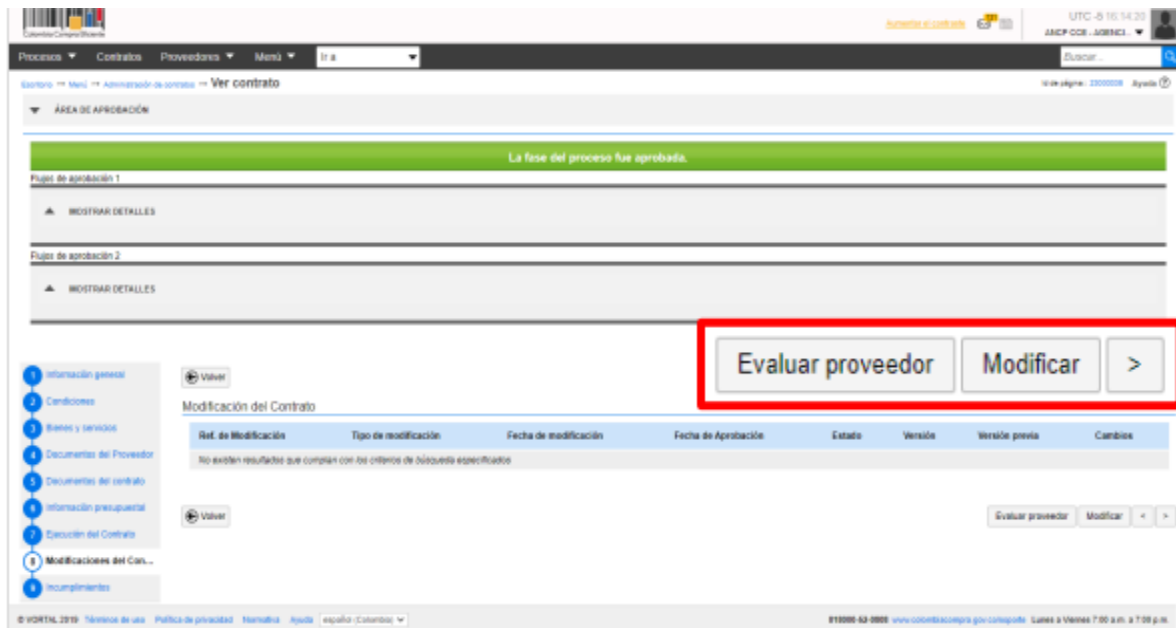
Colombia Compra Eficiente

Aumentar el contraste

UTC -5 16:14:20
ANCP CCE - AGENCI... ▼

Procesos ▼ Contratos Proveedores ▼ Menú ▼ Ir a

Buscar...

Escritorio → Menú → Administración de contratos → Ver contrato

Id de página: 23000008 Ayuda

ÁREA DE APROBACIÓN

La fase del proceso fue aprobada.

Flujos de aprobación 1

MOSTRAR DETALLES

Flujos de aprobación 2

MOSTRAR DETALLES

Evaluar proveedor Modificar >

1 Información general
2 Condiciones
3 Bienes y servicios
4 Documentos del Proveedor
5 Documentos del contrato
6 Información presupuestal
7 Ejecución del Contrato
8 Modificaciones del Con...
9 Incumplimientos

Volver

Modificación del Contrato

| Ref. de Modificación | Tipo de modificación | Fecha de modificación | Fecha de Aprobación | Estado | Versión | Versión previa | Cambios |
|---|---|---|---|---|---|---|---|
| No existen resultados que cumplan con los criterios de búsqueda especificados | | | | | | | |

Volver

Evaluar proveedor Modificar < >

© VORTAL 2019 Términos de uso Política de privacidad Normativa Ayuda español (Colombia)

018000-52-0808 www.colombiacompra.gov.co/soporte Lunes a Viernes 7:00 a.m. a 7:00 p.m.